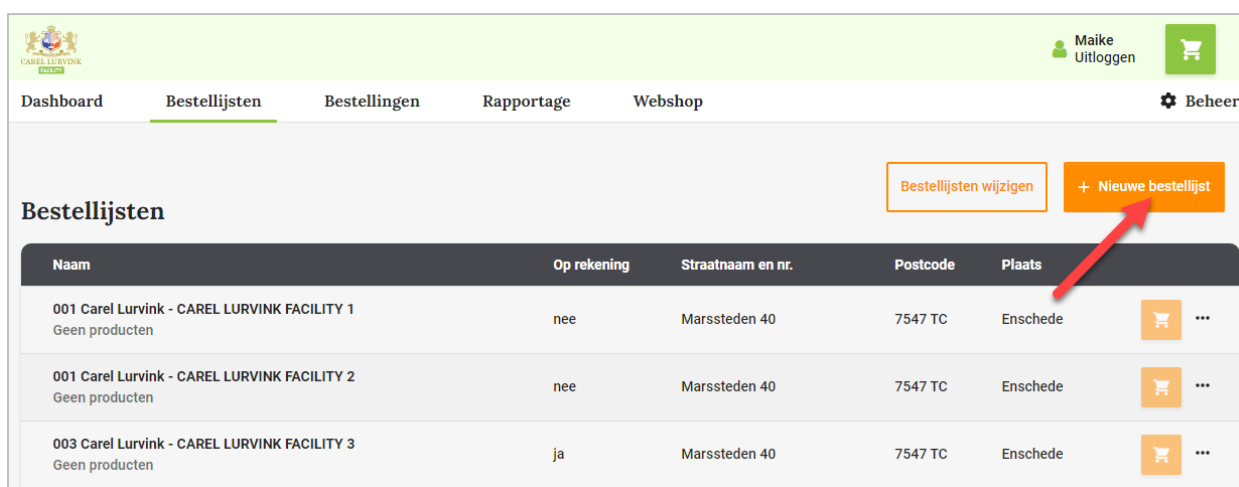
CAREL LURVINK
FACILITY

Maike
Uitloggen

Dashboard Bestellijsten Bestellingen Rapportage Webshop

Beheer

Bestellijsten wijzigen

+ Nieuwe bestellijst

Bestellijsten

| Naam | Op rekening | Straatnaam en nr. | Postcode | Plaats | |
|---|---|---|---|---|---|
| 001 Carel Lurvink - CAREL LURVINK FACILITY 1<br>Geen producten | nee | Marssteden 40 | 7547 TC | Enschede | ••• |
| 001 Carel Lurvink - CAREL LURVINK FACILITY 2<br>Geen producten | nee | Marssteden 40 | 7547 TC | Enschede | ••• |
| 003 Carel Lurvink - CAREL LURVINK FACILITY 3<br>Geen producten | ja | Marssteden 40 | 7547 TC | Enschede | ••• |